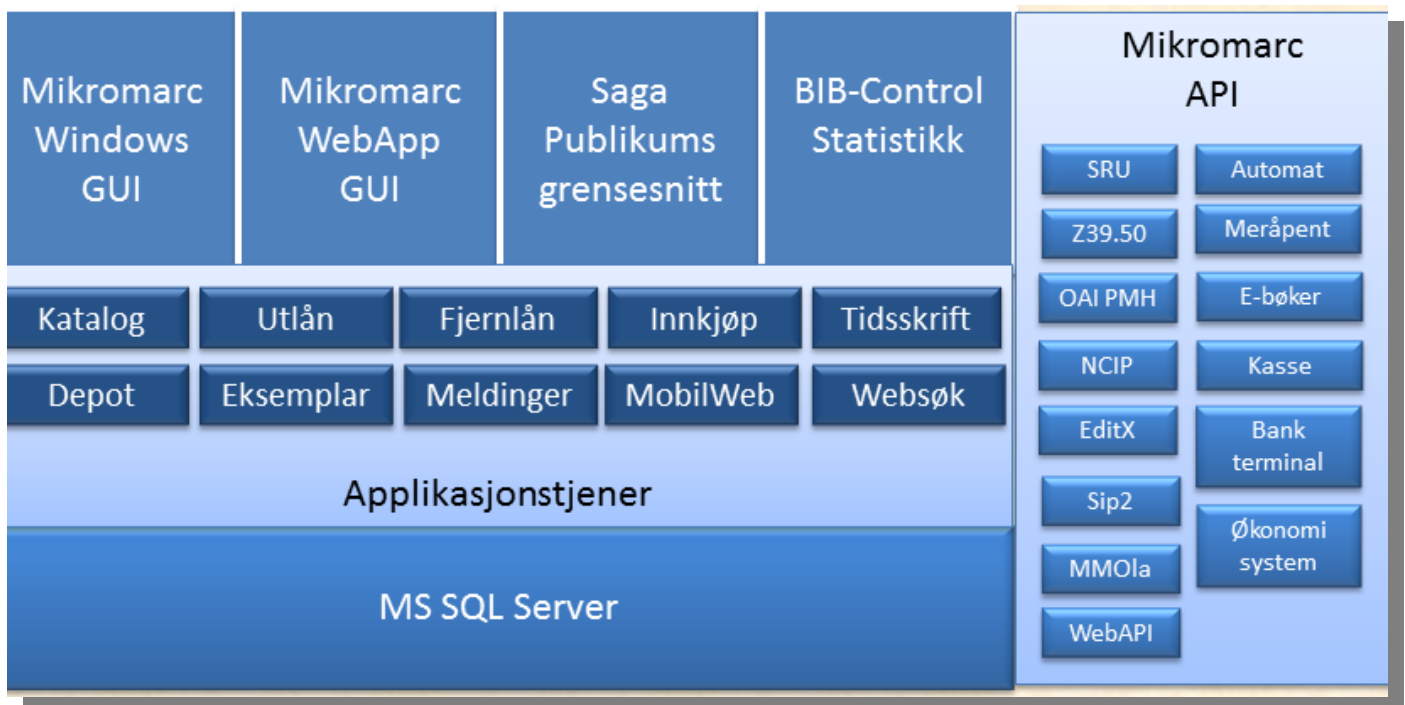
Mikromarc Windows GUI

Mikromarc WebApp GUI

Saga Publikums grensesnitt

BIB-Control Statistikk

Mikromarc API

SRU

Automat

Z39.50

Meråpent

OAI PMH

E-bøker

NCIP

Kasse

EditX

Bank terminal

Sip2

Økonomi system

MMOla

WebAPI

Katalog

Utlån

Fjernlån

Innkjøp

Tidsskrift

Depot

Eksemplar

Meldinger

MobilWeb

Websøk

Applikasjonstjener

MS SQL Server